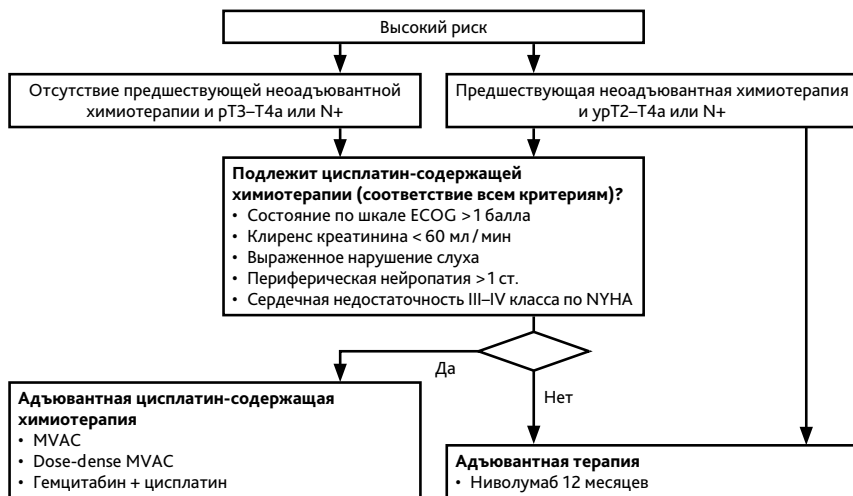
Высокий риск

Отсутствие предшествующей неоадъювантной химиотерапии и pT3–T4a или N+

Предшествующая неоадъювантная химиотерапия и ypT2–T4a или N+

**Подлежит цисплатин-содержащей химиотерапии (соответствие всем критериям)?**
• Состояние по шкале ECOG >1 балла
• Клиренс креатинина < 60 мл / мин
• Выраженное нарушение слуха
• Периферическая нейропатия >1 ст.
• Сердечная недостаточность III–IV класса по NYHA

Да

Нет

**Адъювантная цисплатин-содержащая химиотерапия**
• MVAC
• Dose-dense MVAC
• Гемцитабин + цисплатин

**Адъювантная терапия**
• Ниволумаб 12 месяцев